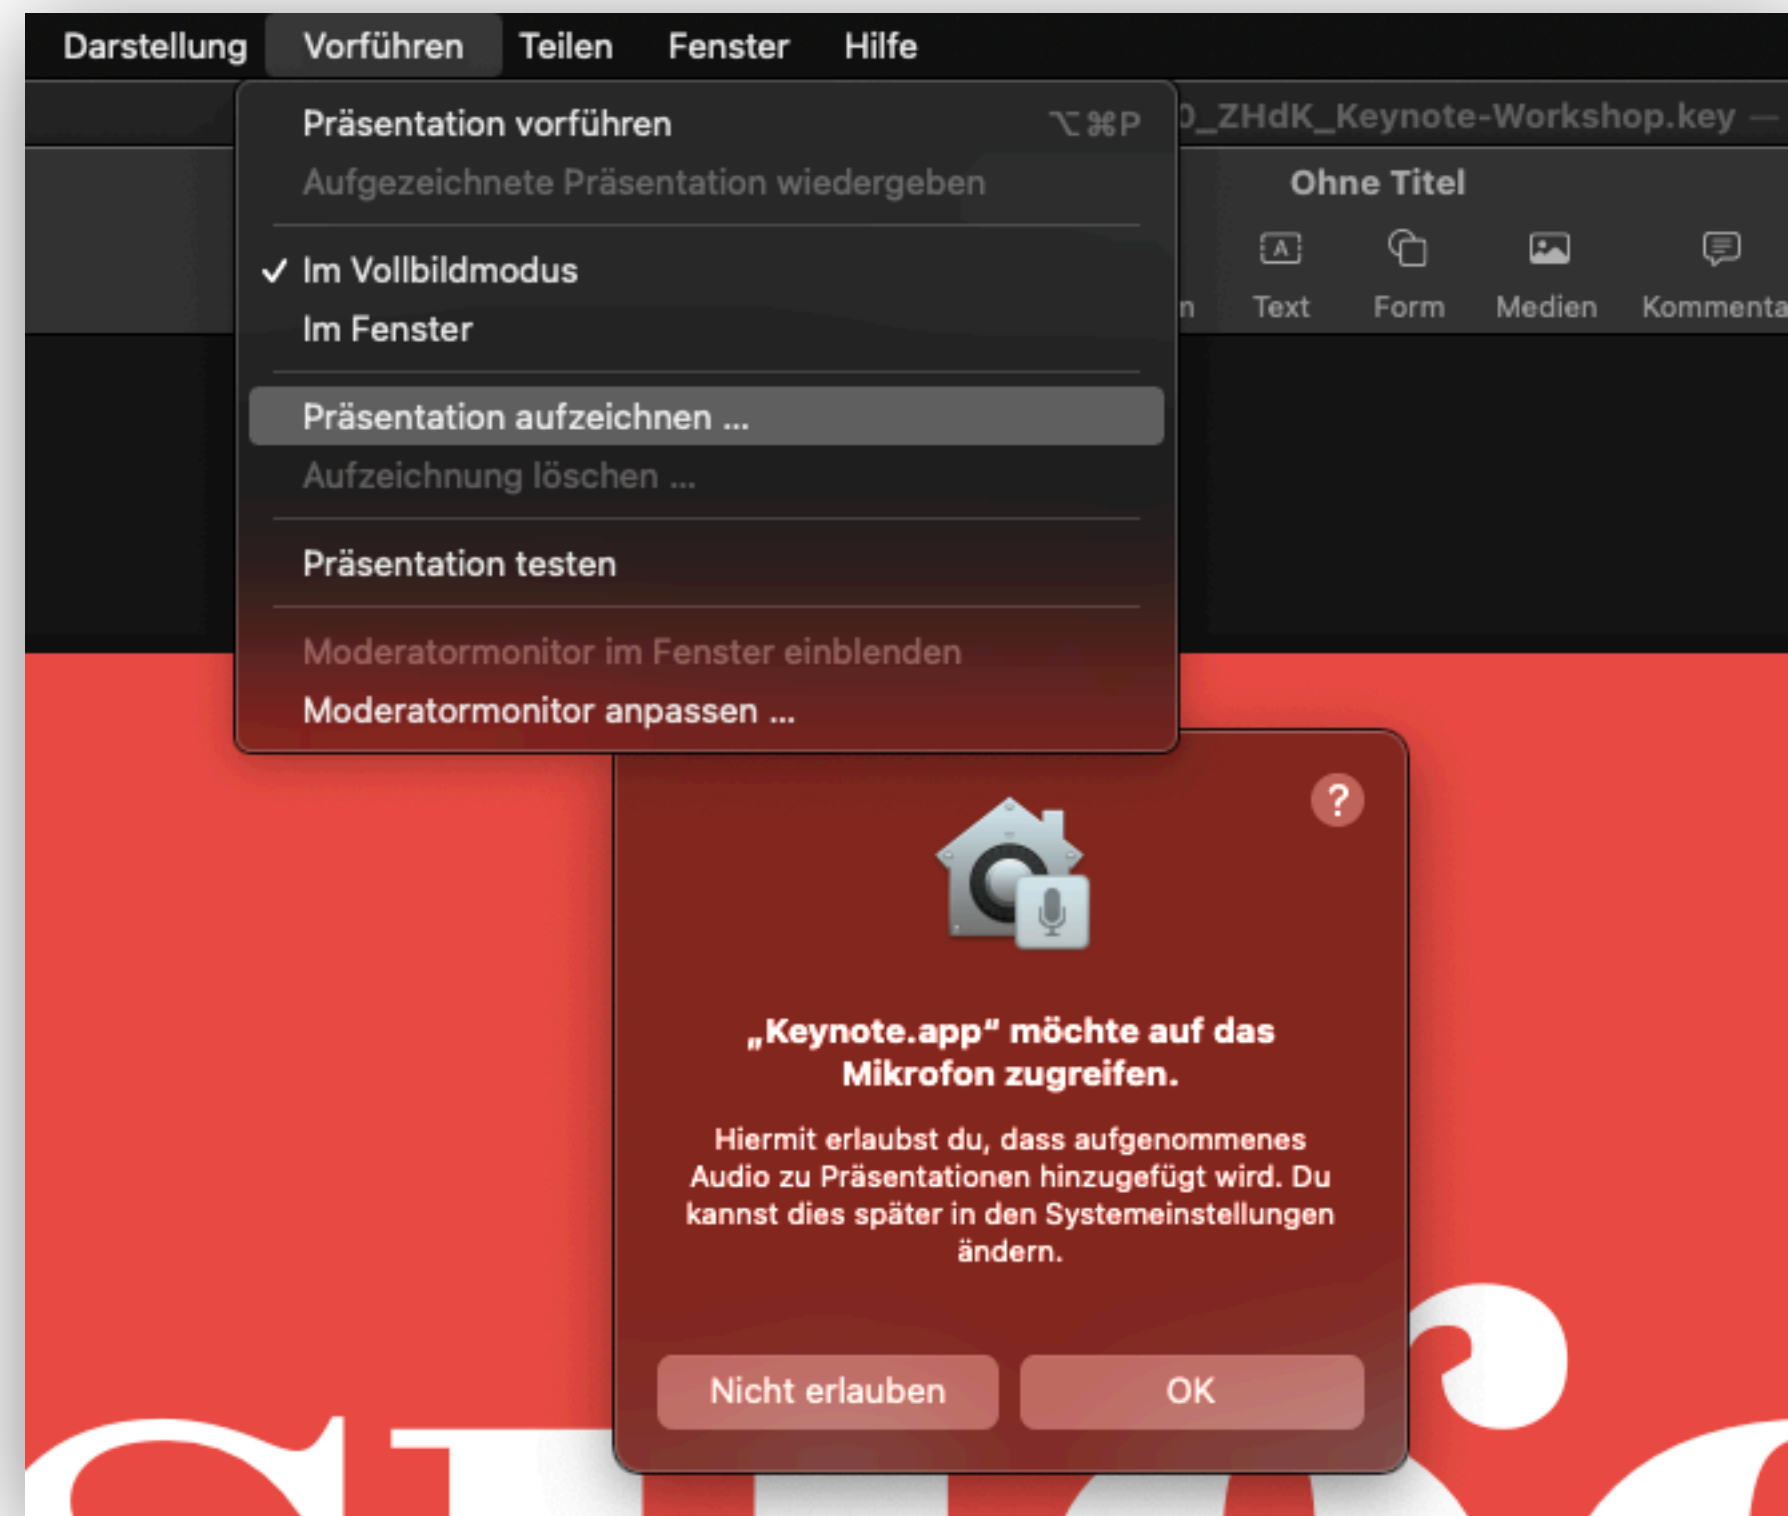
Darstellung Vorführen Teilen Fenster Hilfe

Präsentation vorführen ⌥⌘P
Aufgezeichnete Präsentation wiedergeben

✓ Im Vollbildmodus
Im Fenster

Präsentation aufzeichnen …
Aufzeichnung löschen …

Präsentation testen

Moderatormonitor im Fenster einblenden
Moderatormonitor anpassen …

0_ZHdK_Keynote-Workshop.key —

Ohne Titel

n Text Form Medien Kommenta

?

„Keynote.app“ möchte auf das Mikrofon zugreifen.

Hiermit erlaubst du, dass aufgenommenes Audio zu Präsentationen hinzugefügt wird. Du kannst dies später in den Systemeinstellungen ändern.

Nicht erlauben OK